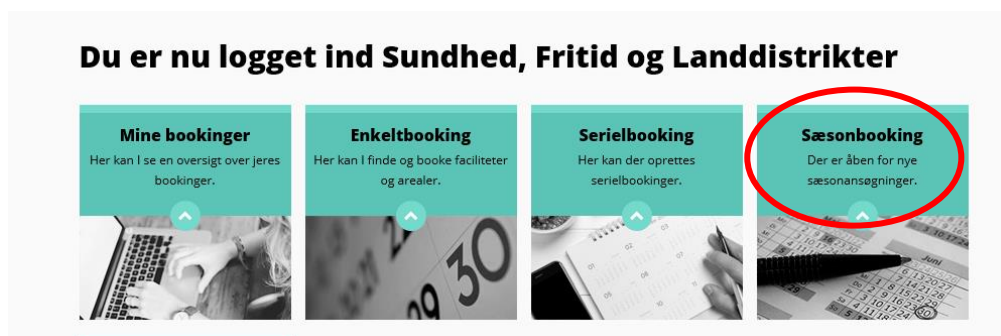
Du er nu logget ind Sundhed, Fritid og Landdistrikter

Mine bookinger
Her kan I se en oversigt over jeres bookinger.

Enkeltbooking
Her kan I finde og booke faciliteter og arealer.

Serielbooking
Her kan der oprettes serielbookinger.

Sæsonbooking
Der er åben for nye sæsonansøgninger.

30
29
Juni